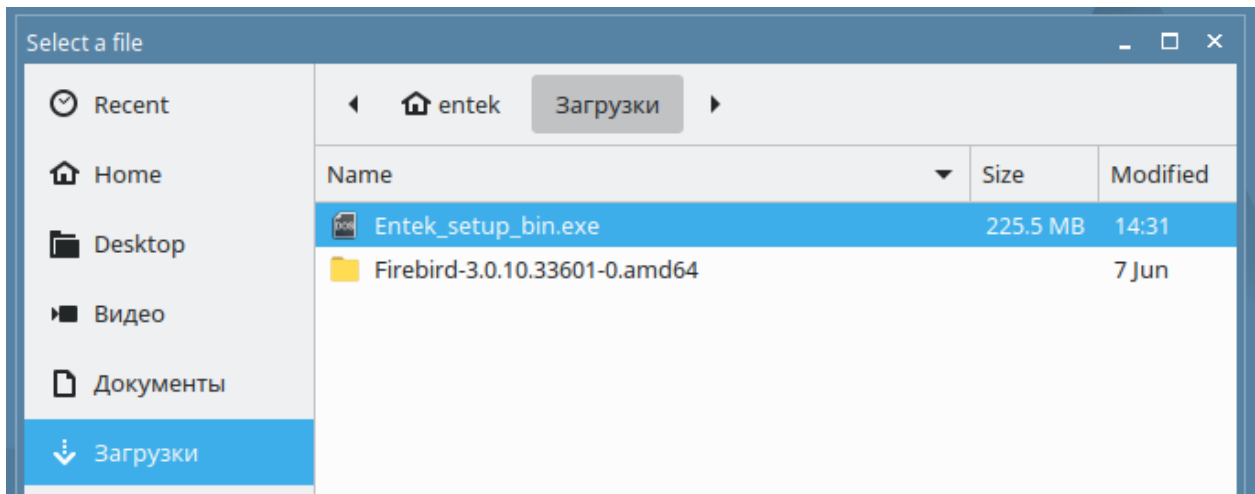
Select a file

Recent
Home
Desktop
Видео
Документы
Загрузки

entek
Загрузки

| Name | Size | Modified |
|---|---|---|
| Entek_setup_bin.exe | 225.5 MB | 14:31 |
| Firebird-3.0.10.33601-0.amd64 | | 7 Jun |